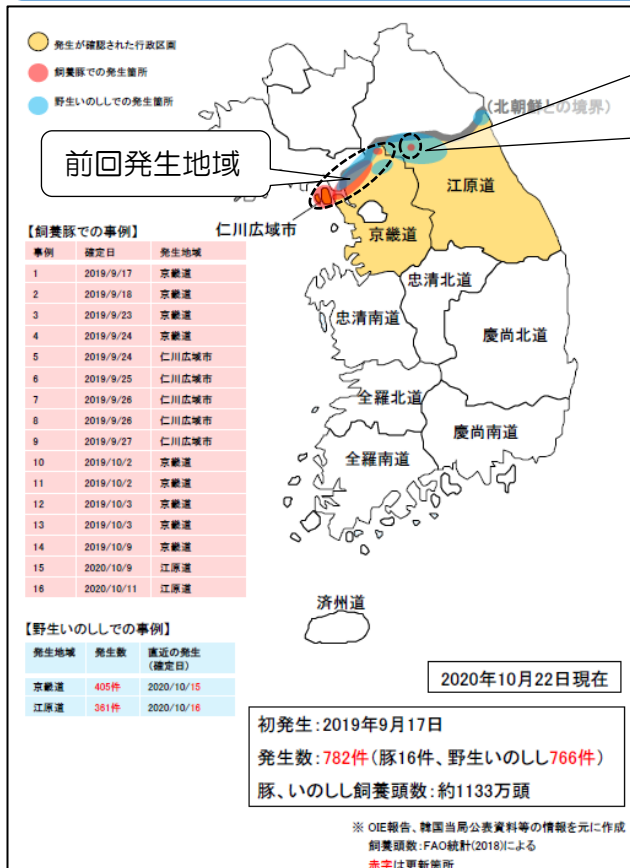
発生が確認された行政区画

飼養豚での発生箇所

野生いのししでの発生箇所

(北朝鮮との境界)

前回発生地域

仁川広域市

京畿道

江原道

忠清北道

忠清南道

慶尚北道

全羅北道

慶尚南道

全羅南道

済州道

【飼養豚での事例】

| 事例 | 確定日 | 発生地域 |
|---|---|---|
| 1 | 2019/9/17 | 京畿道 |
| 2 | 2019/9/18 | 京畿道 |
| 3 | 2019/9/23 | 京畿道 |
| 4 | 2019/9/24 | 京畿道 |
| 5 | 2019/9/24 | 仁川広域市 |
| 6 | 2019/9/25 | 仁川広域市 |
| 7 | 2019/9/26 | 仁川広域市 |
| 8 | 2019/9/26 | 仁川広域市 |
| 9 | 2019/9/27 | 仁川広域市 |
| 10 | 2019/10/2 | 京畿道 |
| 11 | 2019/10/2 | 京畿道 |
| 12 | 2019/10/3 | 京畿道 |
| 13 | 2019/10/3 | 京畿道 |
| 14 | 2019/10/9 | 京畿道 |
| 15 | 2020/10/9 | 江原道 |
| 16 | 2020/10/11 | 江原道 |

【野生いのししでの事例】

| 発生地域 | 発生数 | 直近の発生(確定日) |
|---|---|---|
| 京畿道 | 405件 | 2020/10/15 |
| 江原道 | 361件 | 2020/10/16 |

2020年10月22日現在

初発生:2019年9月17日
発生数:782件(豚16件、野生いのしし766件)
豚、いのしし飼養頭数:約1133万頭

※ OIE報告、韓国当局公表資料等の情報を元に作成
飼養頭数:FAO統計(2018)による
赤字は更新箇所